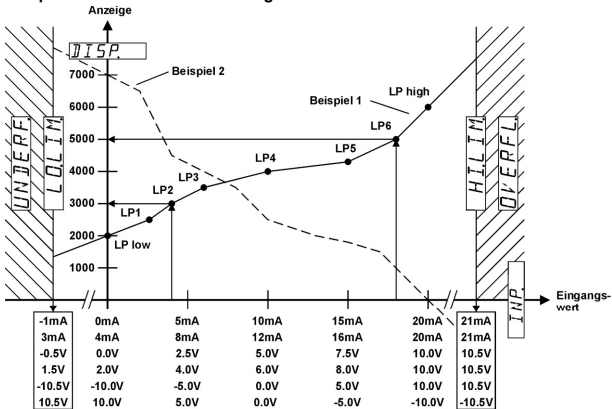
Anzeige

DISP.

7000
6000
5000
4000
3000
2000
1000

Beispiel 2
Beispiel 1
LP high
LP6
LP5
LP4
LP3
LP2
LP1
LP low

UNDERFL
LOLIM
HILIM
OVERFL
INP.

Eingangswert

| -1mA | 0mA | 5mA | 10mA | 15mA | 20mA | 21mA |
|---|---|---|---|---|---|---|
| 3mA | 4mA | 8mA | 12mA | 16mA | 20mA | 21mA |
| -0.5V | 0.0V | 2.5V | 5.0V | 7.5V | 10.0V | 10.5V |
| 1.5V | 2.0V | 4.0V | 6.0V | 8.0V | 10.0V | 10.5V |
| -10.5V | -10.0V | -5.0V | 0.0V | 5.0V | 10.0V | 10.5V |
| 10.5V | 10.0V | 5.0V | 0.0V | -5.0V | -10.0V | -10.5V |